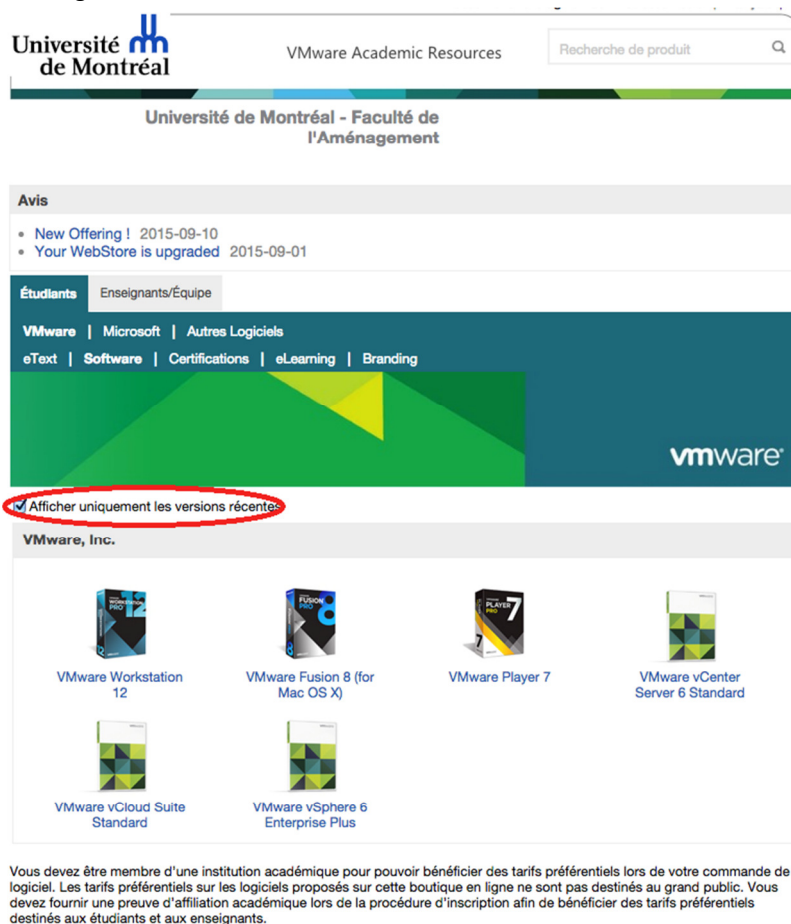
Université de Montréal

VMware Academic Resources

Recherche de produit

Université de Montréal - Faculté de l'Aménagement

Avis

• New Offering ! 2015-09-10
• Your WebStore is upgraded 2015-09-01

Étudiants | Enseignants/Équipe

VMware | Microsoft | Autres Logiciels

eText | Software | Certifications | eLearning | Branding

vmware

Afficher uniquement les versions récentes

VMware, Inc.

VMware Workstation 12

VMware Fusion 8 (for Mac OS X)

VMware Player 7

VMware vCenter Server 6 Standard

VMware vCloud Suite Standard

VMware vSphere 6 Enterprise Plus

Vous devez être membre d'une institution académique pour pouvoir bénéficier des tarifs préférentiels lors de votre commande de logiciel. Les tarifs préférentiels sur les logiciels proposés sur cette boutique en ligne ne sont pas destinés au grand public. Vous devez fournir une preuve d'affiliation académique lors de la procédure d'inscription afin de bénéficier des tarifs préférentiels destinés aux étudiants et aux enseignants.